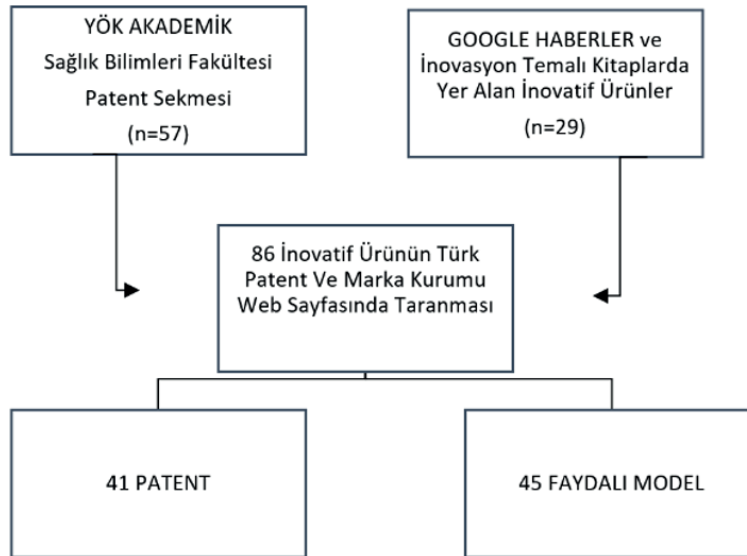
YÖK AKADEMİK
Sağlık Bilimleri Fakültesi
Patent Sekmesi
(n=57)

GOOGLE HABERLER ve
İnovasyon Temalı Kitaplarda
Yer Alan İnovatif Ürünler
(n=29)

86 İnovatif Ürünün Türk
Patent Ve Marka Kurumu
Web Sayfasında Taranması

41 PATENT

45 FAYDALI MODEL